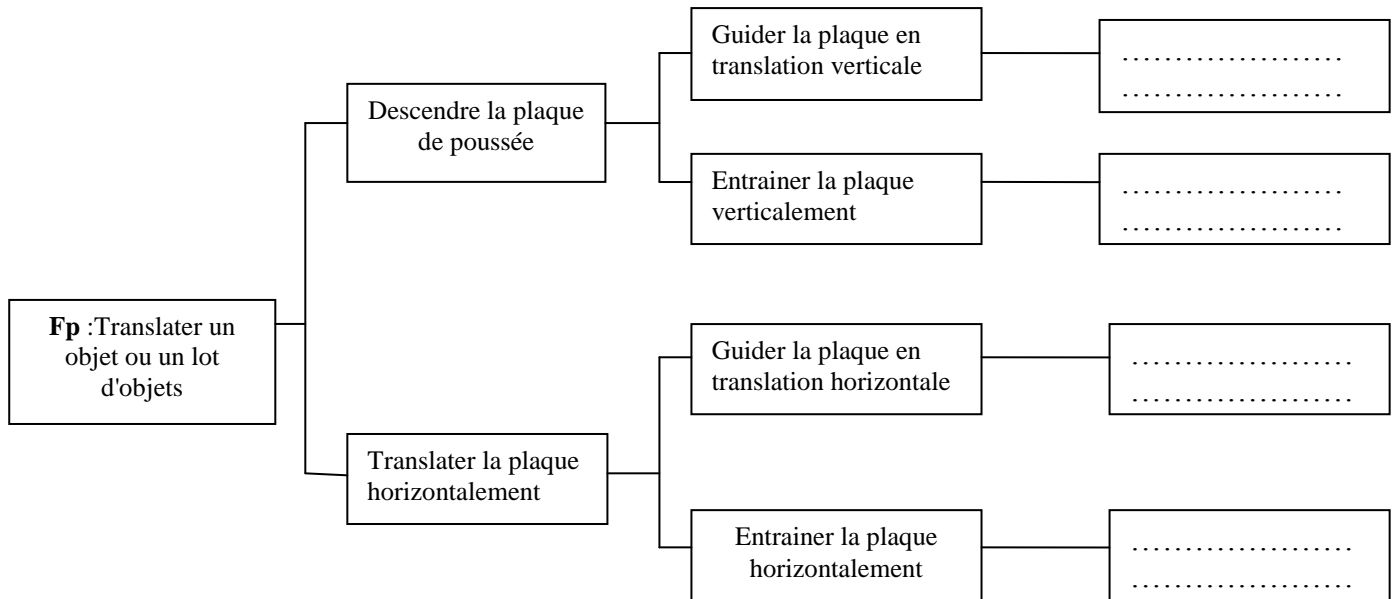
**Fp** :Translater un objet ou un lot d'objets

Descendre la plaque de poussée

Guider la plaque en translation verticale

....................
....................

Entrainer la plaque verticalement

....................
....................

Translater la plaque horizontalement

Guider la plaque en translation horizontale

....................
....................

Entrainer la plaque horizontalement

....................
....................